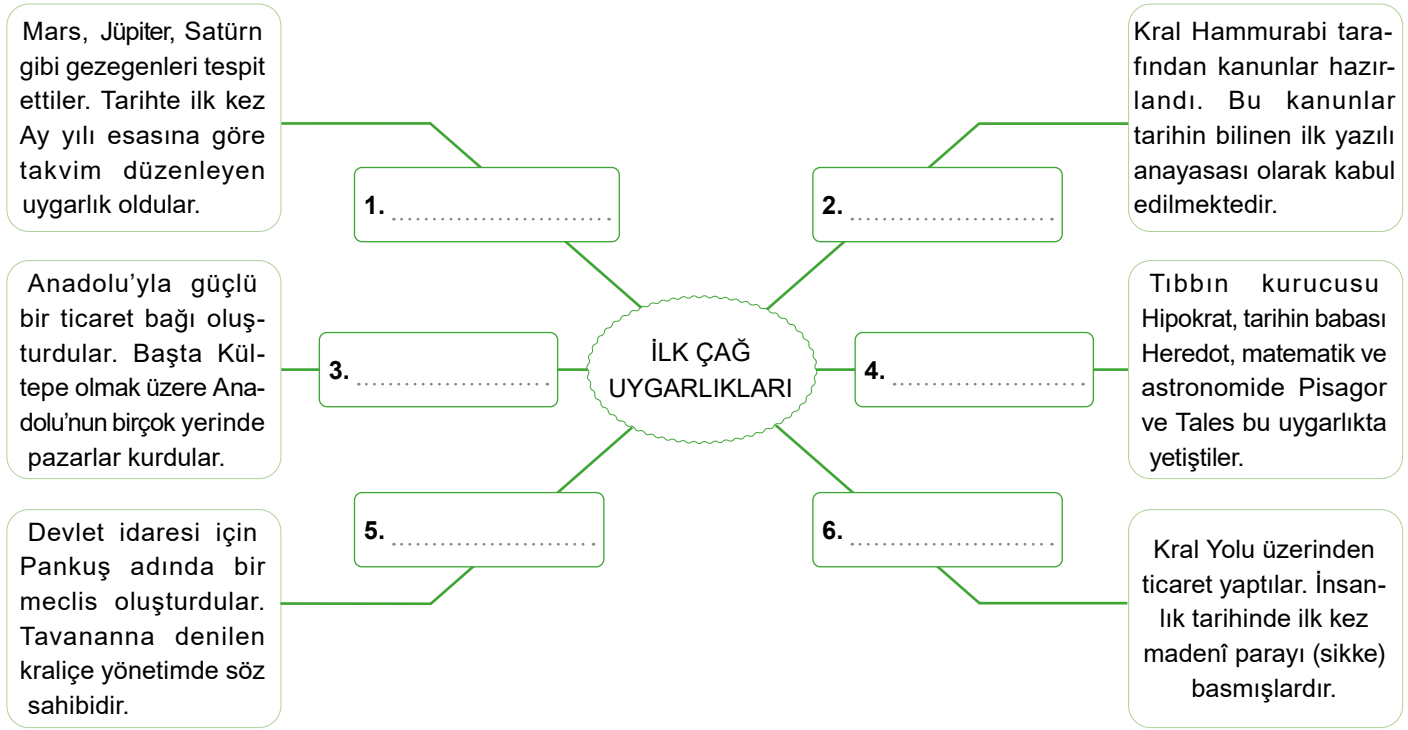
Mars, Jüpiter, Satürn gibi gezegenleri tespit ettiler. Tarihte ilk kez Ay yılı esasına göre takvim düzenleyen uygarlık oldular.

1. ........................

Kral Hammurabi tarafından kanunlar hazırlandı. Bu kanunlar tarihin bilinen ilk yazılı anayasası olarak kabul edilmektedir.

2. ........................

Anadolu'yla güçlü bir ticaret bağı oluşturdular. Başta Kültepe olmak üzere Anadolu'nun birçok yerinde pazarlar kurdular.

3. ........................

İLK ÇAĞ UYGARLIKLARI

4. ........................

Tıbbın kurucusu Hipokrat, tarihin babası Heredot, matematik ve astronomide Pisagor ve Tales bu uygarlıkta yetiştiler.

5. ........................

Devlet idaresi için Pankuş adında bir meclis oluşturdular. Tavananna denilen kraliçe yönetimde söz sahibidir.

6. ........................

Kral Yolu üzerinden ticaret yaptılar. İnsanlık tarihinde ilk kez madenî parayı (sikke) basmışlardır.